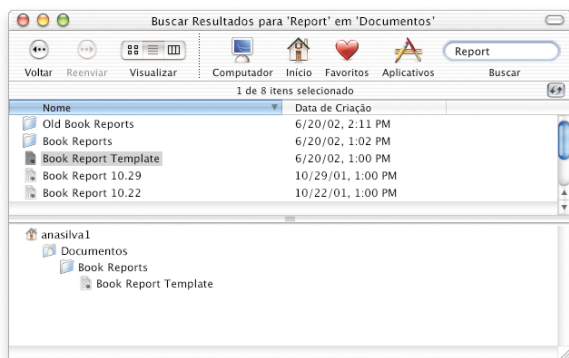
Buscar Resultados para 'Report' em 'Documentos'

Voltar Reenviar Visualizar Computador Início Favoritos Aplicativos Report Buscar

1 de 8 itens selecionado

| Nome | Data de Criação |
|---|---|
| Old Book Reports | 6/20/02, 2:11 PM |
| Book Reports | 6/20/02, 1:02 PM |
| Book Report Template | 6/20/02, 1:00 PM |
| Book Report 10.29 | 10/29/01, 1:00 PM |
| Book Report 10.22 | 10/22/01, 1:00 PM |

anasilva1
Documentos
Book Reports
Book Report Template